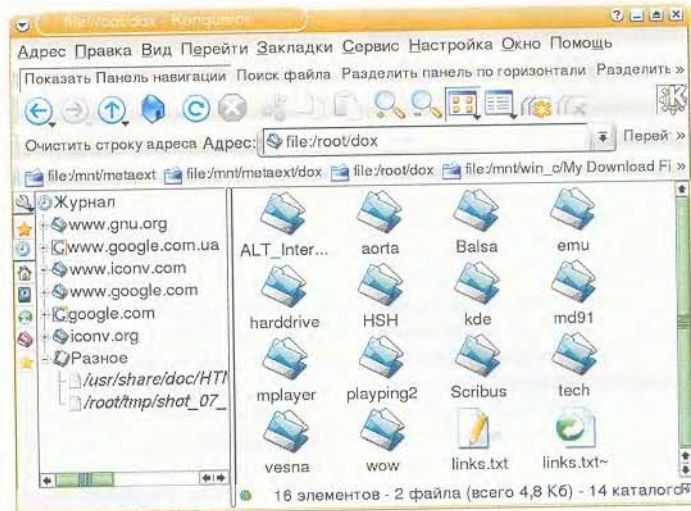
file:/root/dox - Konqueror

Адрес Правка Вид Перейти Закладки Сервис Настройка Окно Помощь

Показать Панель навигации Поиск файла Разделить панель по горизонтали Разделить »

Очистить строку адреса Адрес: file:/root/dox Перей »

file:/mnt/metaext file:/mnt/metaext/dox file:/root/dox file:/mnt/win_c/My Download Fi »

Журнал
www.gnu.org
www.google.com.ua
www.iconv.com
www.google.com
google.com
iconv.org
Разное
/usr/share/doc/HTI
/root/tmp/shot_07_

ALT_Inter...
aorta
Balsa
emu
harddrive
HSH
kde
md91
mplayer
playing2
Scribus
tech
vesna
wow
links.txt
links.txt~

16 элементов - 2 файла (всего 4,8 Кб) - 14 каталого